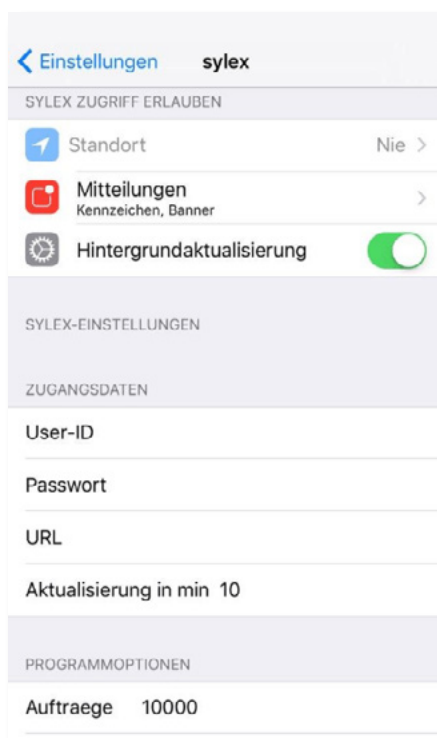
Einstellungen sylex

SYLEX ZUGRIFF ERLAUBEN

Standort Nie

Mitteilungen
Kennzeichen, Banner

Hintergrundaktualisierung

SYLEX-EINSTELLUNGEN

ZUGANGSDATEN

User-ID

Passwort

URL

Aktualisierung in min 10

PROGRAMMOPTIONEN

Auftraege 10000